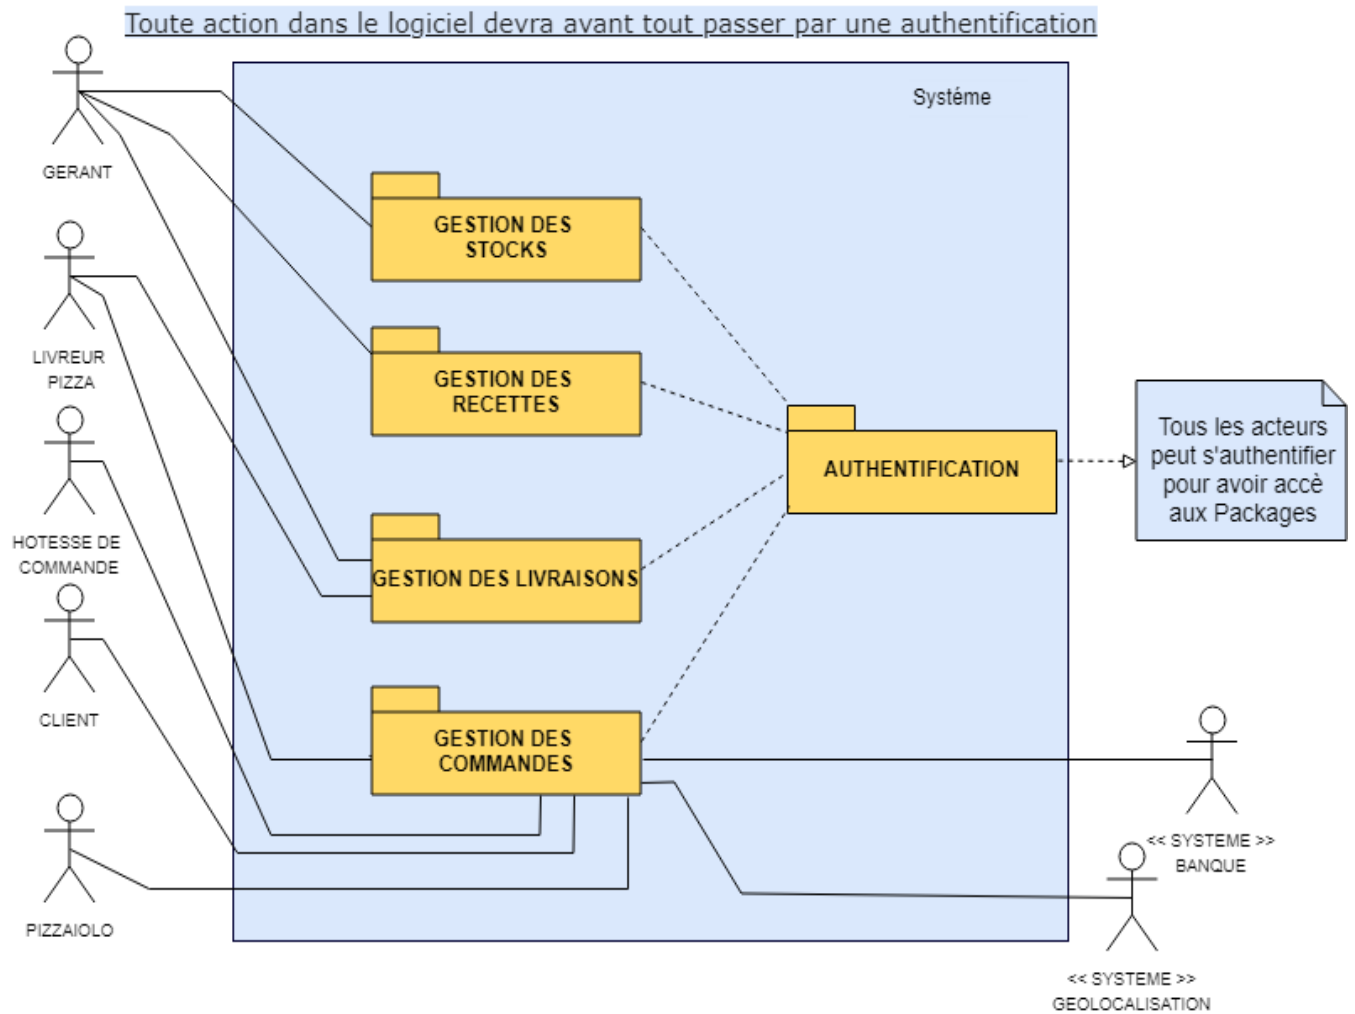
Toute action dans le logiciel devra avant tout passer par une authentification

Systéme

GERANT

LIVREUR PIZZA

HOTESSE DE COMMANDE

CLIENT

PIZZAIOLO

GESTION DES STOCKS

GESTION DES RECETTES

GESTION DES LIVRAISONS

GESTION DES COMMANDES

AUTHENTIFICATION

Tous les acteurs peut s'authentifier pour avoir accè aux Packages

<< SYSTEME >> BANQUE

<< SYSTEME >> GEOLOCALISATION